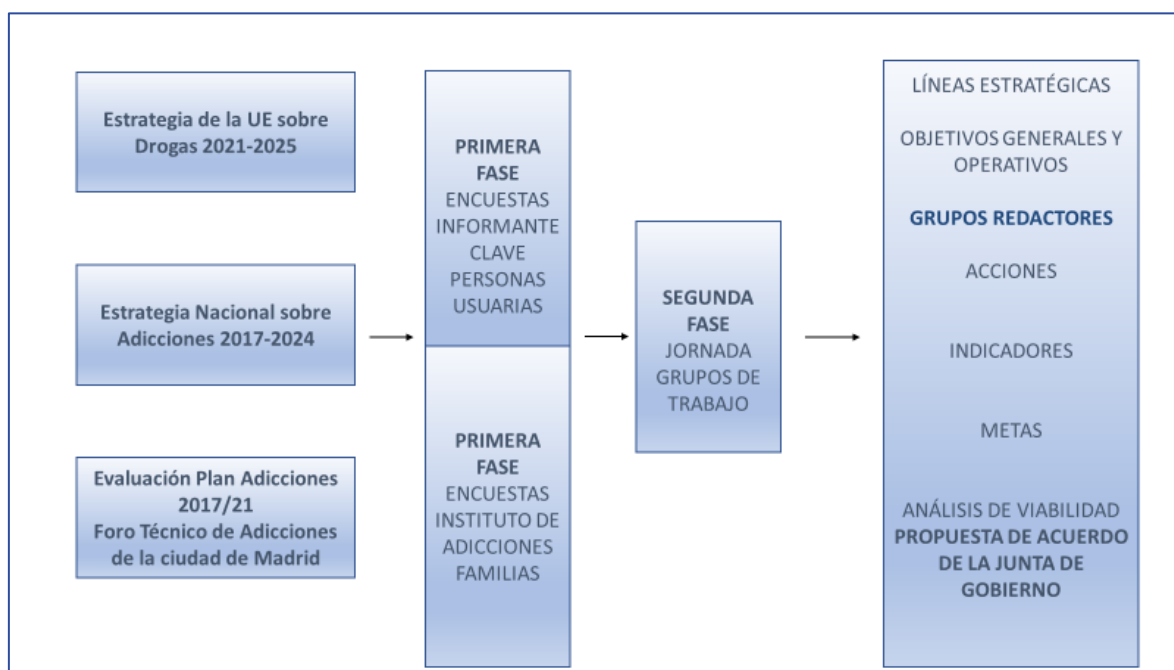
Estrategia de la UE sobre Drogas 2021-2025

Estrategia Nacional sobre Adicciones 2017-2024

Evaluación Plan Adicciones 2017/21
Foro Técnico de Adicciones de la ciudad de Madrid

PRIMERA FASE
ENCUESTAS INFORMANTE CLAVE PERSONAS USUARIAS

PRIMERA FASE
ENCUESTAS INSTITUTO DE ADICCIONES FAMILIAS

SEGUNDA FASE
JORNADA GRUPOS DE TRABAJO

LÍNEAS ESTRATÉGICAS

OBJETIVOS GENERALES Y OPERATIVOS

GRUPOS REDACTORES

ACCIONES

INDICADORES

METAS

ANÁLISIS DE VIABILIDAD
PROPUESTA DE ACUERDO DE LA JUNTA DE GOBIERNO